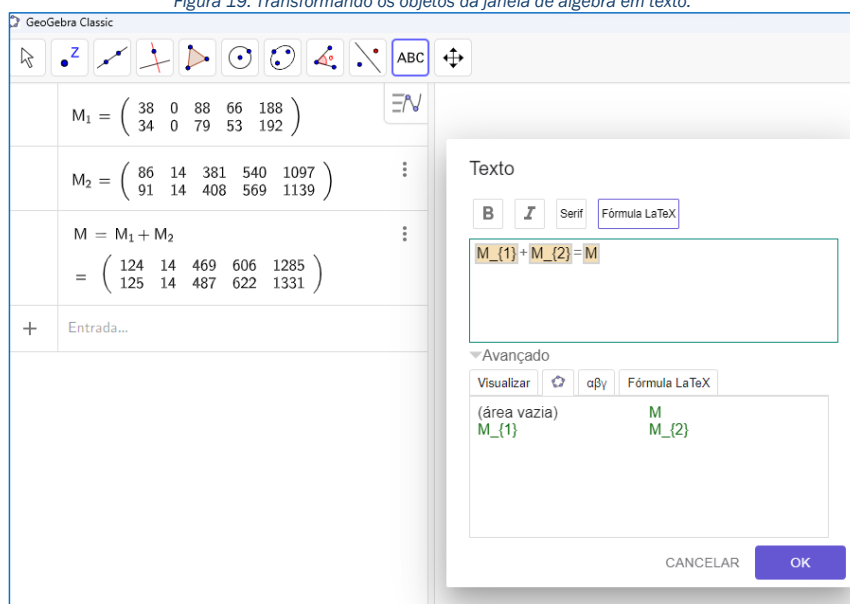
Figura 19: Transformando os objetos da janela de álgebra em texto.

GeoGebra Classic

ABC

$M_1 = \begin{pmatrix} 38 & 0 & 88 & 66 & 188 \\ 34 & 0 & 79 & 53 & 192 \end{pmatrix}$

$M_2 = \begin{pmatrix} 86 & 14 & 381 & 540 & 1097 \\ 91 & 14 & 408 & 569 & 1139 \end{pmatrix}$

$M = M_1 + M_2$

$= \begin{pmatrix} 124 & 14 & 469 & 606 & 1285 \\ 125 & 14 & 487 & 622 & 1331 \end{pmatrix}$

+ Entrada...

Texto

B I Serif Fórmula LaTeX

M_{1} + M_{2} = M

Avançado

Visualizar αβγ Fórmula LaTeX

(área vazia) M
M_{1} M_{2}

CANCELAR OK